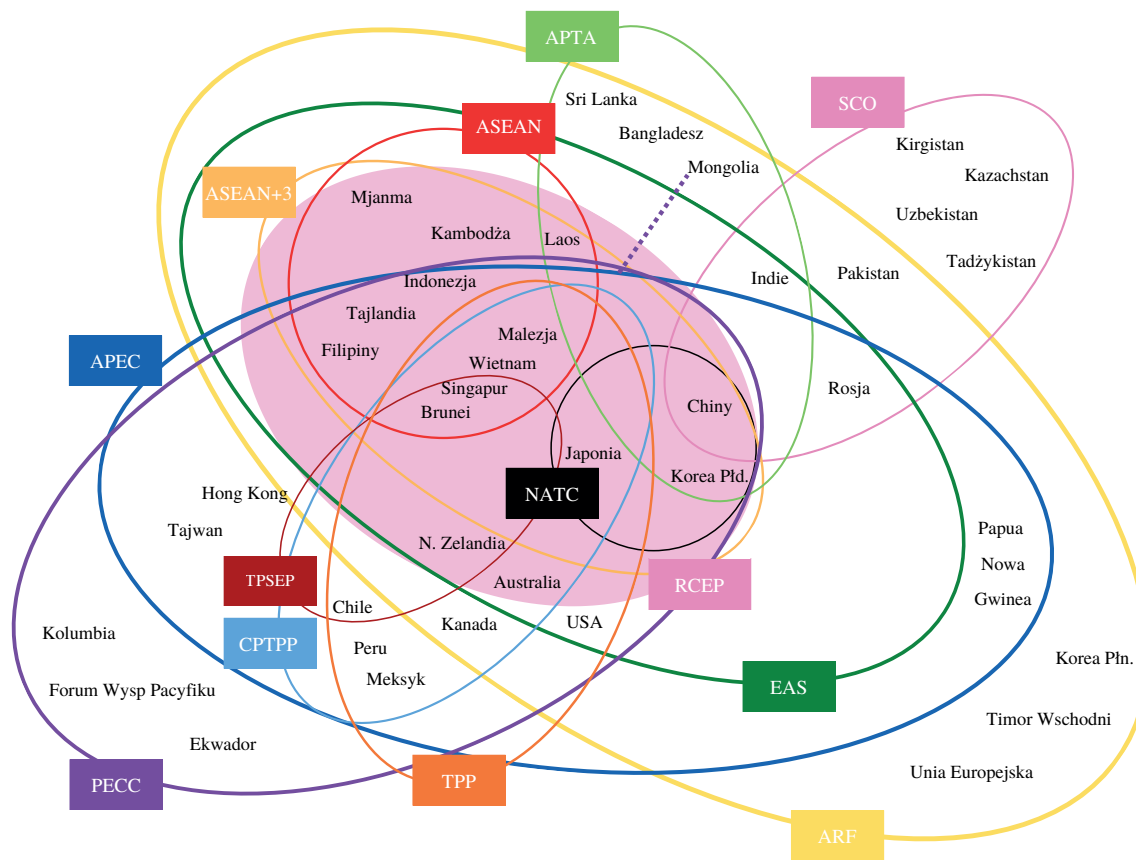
APTA

Sri Lanka

ASEAN

Bangladesz

SCO

Kirgistan

Kazachstan

Mongolia

Uzbekistan

ASEAN+3

Mjanma

Kambodża

Laos

Tadżykistan

Pakistan

Indie

Indonezja

Tajlandia

Malezja

APEC

Filipiny

Wietnam

Singapur

Rosja

Brunei

Chiny

Japonia

Hong Kong

NATC

Korea Płd.

Tajwan

Papua

N. Zelandia

TPSEP

Nowa

Australia

RCEP

Gwinea

Chile

Kolumbia

USA

Kanada

CPTPP

Peru

Korea Płn.

EAS

Meksyk

Forum Wysp Pacyfiku

Timor Wschodni

Ekwador

PECC

TPP

Unia Europejska

ARF